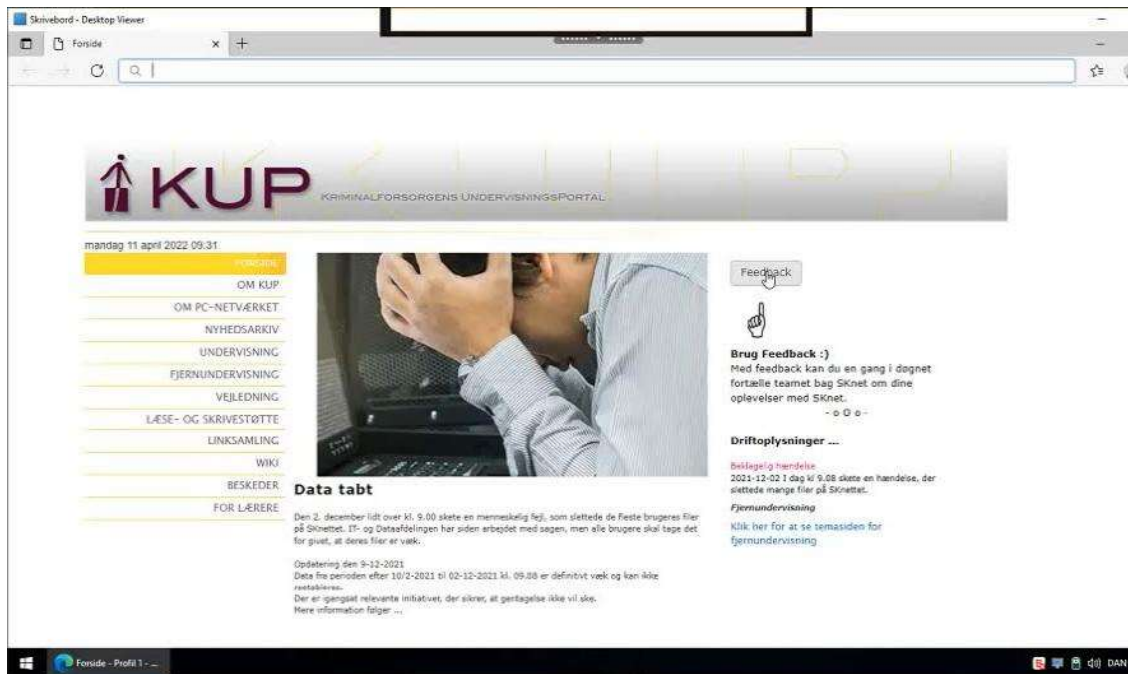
Skrivebord - Desktop Viewer

Forside

KUP KRIMINALFORSORGENS UNDERVISNINGSPORTAL

mandag 11 april 2022 09.31

FORSIDE
OM KUP
OM PC-NETVÆRKET
NYHEDSARKIV
UNDERVISNING
FJERNUNDERVISNING
VEJLEDNING
LÆSE- OG SKRIVESTØTTE
LINKSAMLING
WIKI
BESKEDER
FOR LÆRERE

Data tabt

Den 2. december lidt over kl. 9.00 skete en menneskelig fejl, som slettede de fleste brugeres filer på SKnettet. IT- og Dataafdelingen har siden arbejdet med sagen, men alle brugere skal tage det for givet, at deres filer er væk.

Opdatering den 9-12-2021
Data fra perioden efter 10/2-2021 til 02-12-2021 kl. 09.08 er definitivt væk og kan ikke reetableres.
Der er igangsat relevante initiativer, der sikrer, at gentagelse ikke vil ske.
Mere information følger ...

Feedback

Brug Feedback :)
Med feedback kan du en gang i døgnet fortælle teamet bag SKnet om dine oplevelser med SKnet.
- o O o -

Driftoplysninger ...

Beklagelig hændelse
2021-12-02 I dag kl 9.08 skete en hændelse, der slettede mange filer på SKnettet.

Fjernundervisning
Klik her for at se temasiden for fjernundervisning

Forside - Profil 1 - ...

DAN